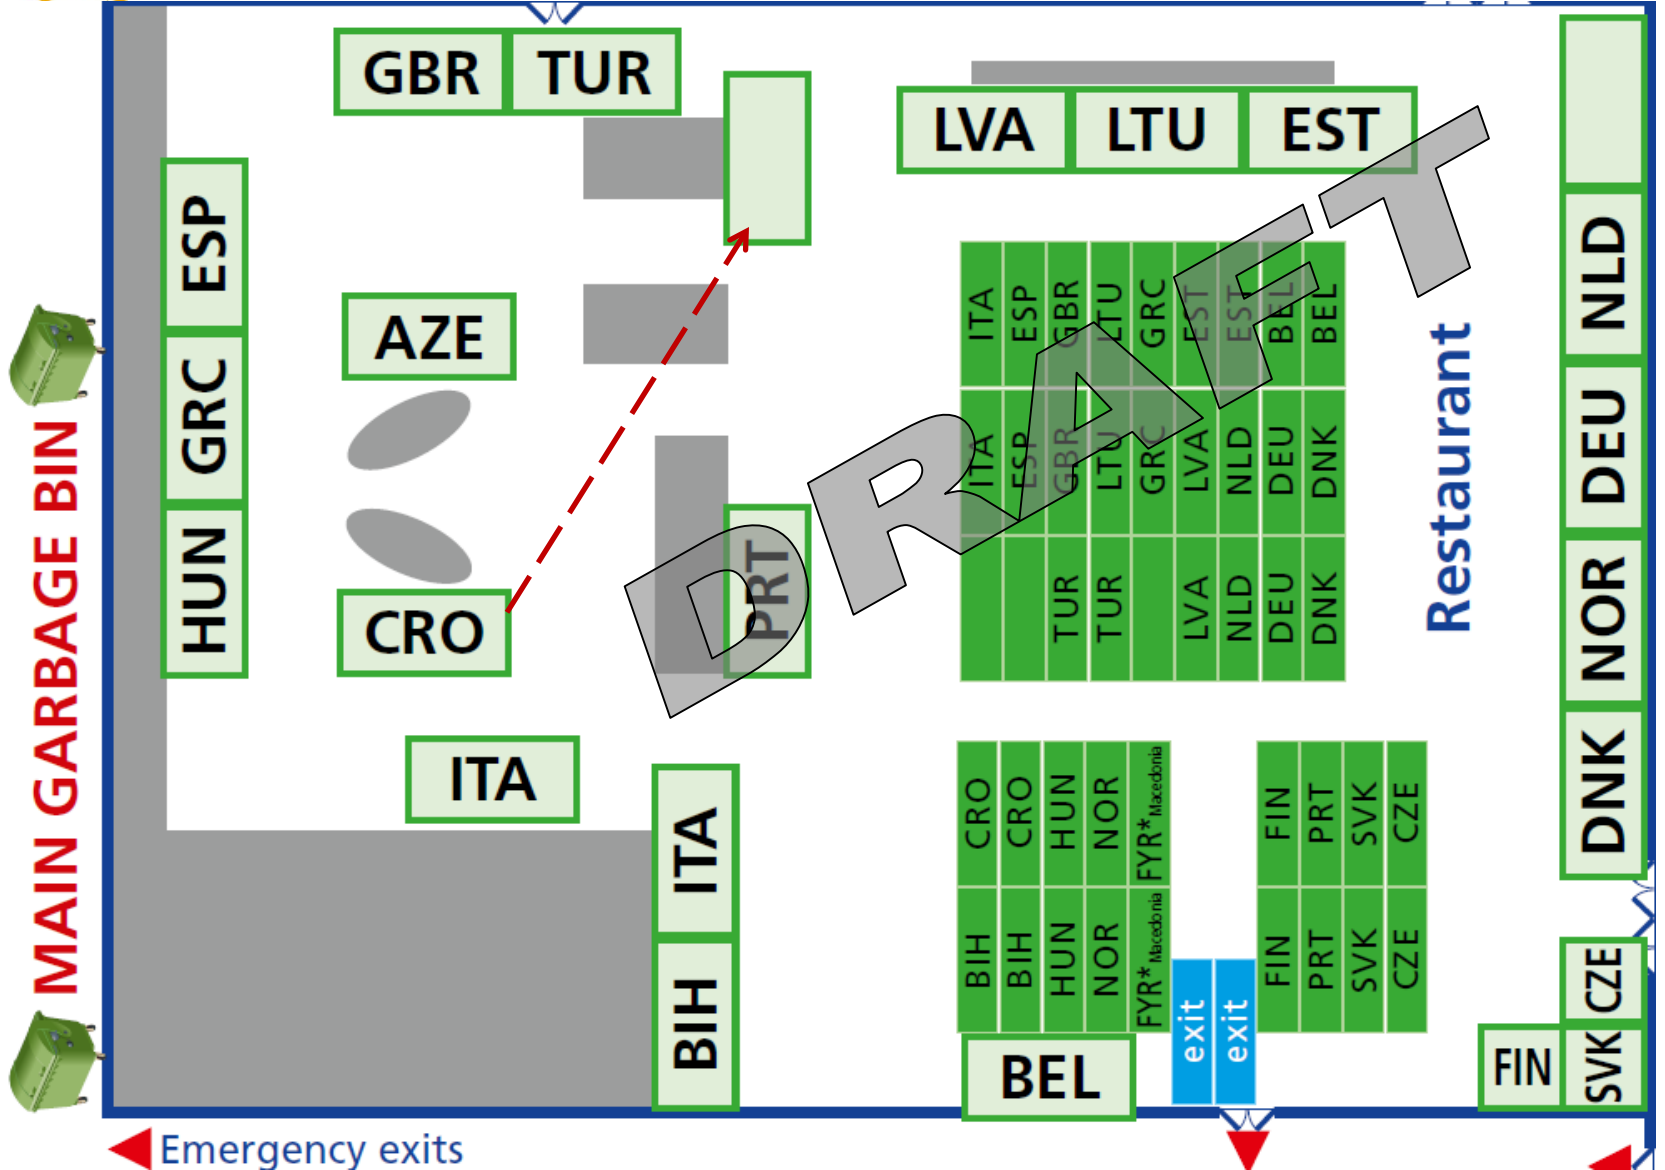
GBR TUR

LVA LTU EST

ESP

GRC

HUN

AZE

CRO

PRT

ITA

ITA

BIH

MAIN GARBAGE BIN

| ITA | ESP | GBR | LTU | GRC | EST | EST | BEL | BEL |
|---|---|---|---|---|---|---|---|---|
| ITA | ESP | GBR | LTU | GRC | LVA | NLD | DEU | DNK |
| | | TUR | TUR | | LVA | NLD | DEU | DNK |

Restaurant

NLD

DEU

NOR

DNK

| CRO | CRO | HUN | NOR | FYR* Macedonia |
|---|---|---|---|---|
| BIH | BIH | HUN | NOR | FYR* Macedonia |

| FIN | PRT | SVK | CZE |
|---|---|---|---|
| FIN | PRT | SVK | CZE |

exit exit

BEL

FIN SVK CZE

DRAFT

Emergency exits